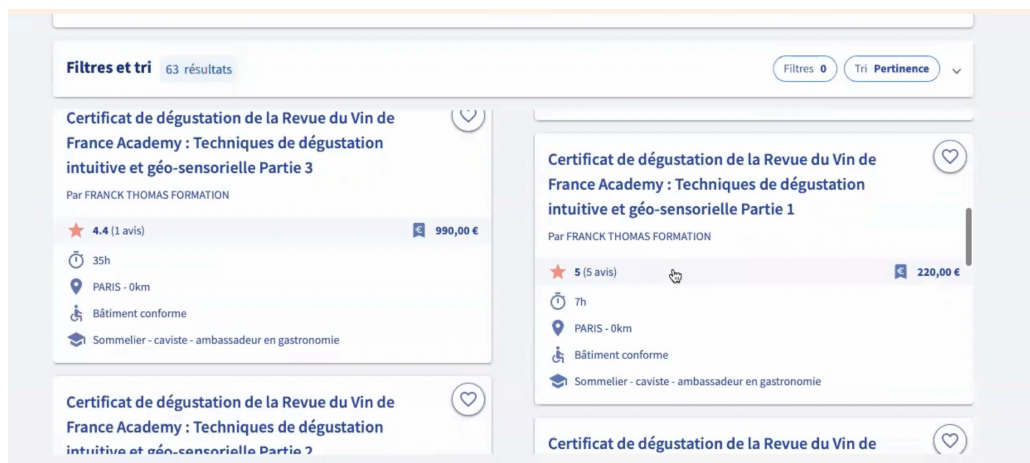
Filtres et tri 63 résultats

Filtres 0 Tri Pertinence

Certificat de dégustation de la Revue du Vin de France Academy : Techniques de dégustation intuitive et géo-sensorielle Partie 3

Par FRANCK THOMAS FORMATION

4.4 (1 avis) 990,00 €

35h

PARIS - 0km

Bâtiment conforme

Sommelier - caviste - ambassadeur en gastronomie

Certificat de dégustation de la Revue du Vin de France Academy : Techniques de dégustation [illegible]

Certificat de dégustation de la Revue du Vin de France Academy : Techniques de dégustation intuitive et géo-sensorielle Partie 1

Par FRANCK THOMAS FORMATION

5 (5 avis) 220,00 €

7h

PARIS - 0km

Bâtiment conforme

Sommelier - caviste - ambassadeur en gastronomie

Certificat de dégustation de la Revue du Vin de